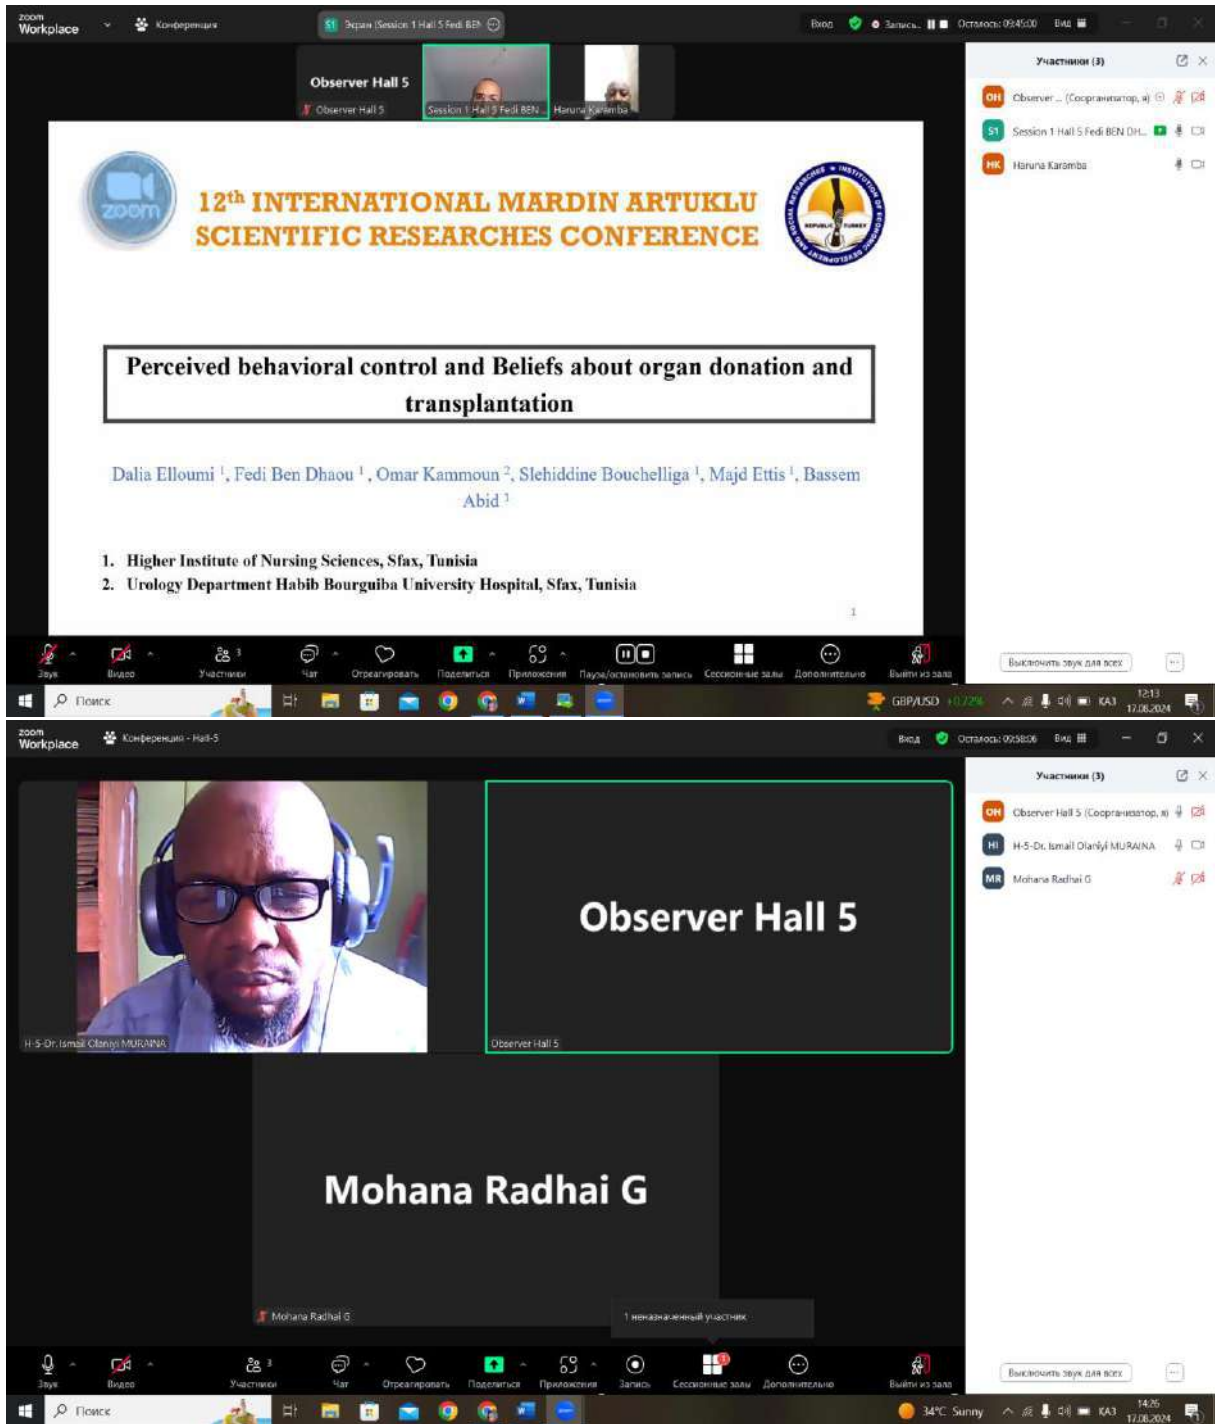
zoom Workplace Конференция S1 Экран (Session 1 Hall 5 Fedi BEN Вход Запись Осталось: 09:45:00 Вид

Observer Hall 5
Observer Hall 5 Session 1 Hall 5 Fedi BEN Haruna Karamba

Участники (3)
OH Observer ... (Соорганизатор, я)
S1 Session 1 Hall 5 Fedi BEN DH...
HK Haruna Karamba

12th INTERNATIONAL MARDIN ARTUKLU SCIENTIFIC RESEARCHES CONFERENCE

zoom

Perceived behavioral control and Beliefs about organ donation and transplantation

Dalia Elloumi 1, Fedi Ben Dhaou 1, Omar Kammoun 2, Slehiddine Bouchelliga 1, Majd Ettis 1, Bassem Abid 1

1. Higher Institute of Nursing Sciences, Sfax, Tunisia
2. Urology Department Habib Bourguiba University Hospital, Sfax, Tunisia

1

Звук Видео Участники Чат Отреагировать Поделиться Приложения Пауза/остановить запись Сессионные залы Дополнительно Выйти из зала

Выключить звук для всех

Поиск GBP/USD 12:13 17.08.2024

zoom Workplace Конференция - Hall-5 Вход Осталось: 09:58:06 Вид

Участники (3)
OH Observer Hall 5 (Соорганизатор, я)
HI H-5-Dr. Ismail Olaniyi MURAINA
MR Mohana Radhai G

H-5-Dr. Ismail Olaniyi MURAINA

Observer Hall 5

Observer Hall 5

Mohana Radhai G

Mohana Radhai G

1 неназначенный участник

Звук Видео Участники Чат Отреагировать Поделиться Приложения Запись Сессионные залы Дополнительно Выйти из зала

Выключить звук для всех

Поиск 34°C Sunny 14:26 17.08.2024